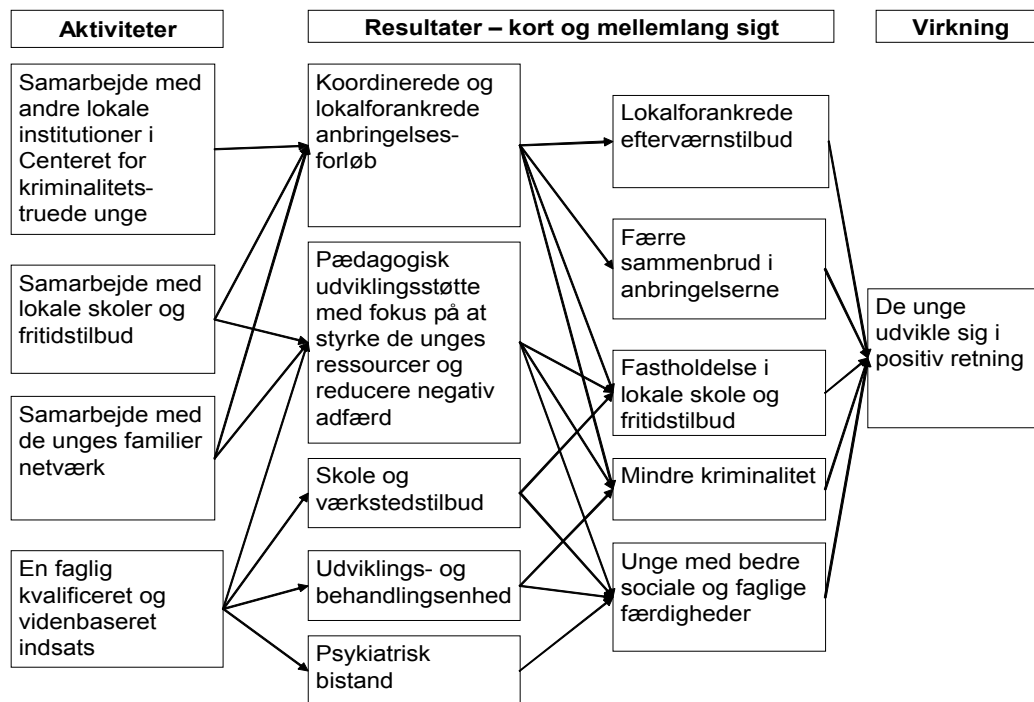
Aktiviteter

Resultater – kort og mellemlang sigt

Virkning

Samarbejde med andre lokale institutioner i Centeret for kriminalitetstruede unge

Samarbejde med lokale skoler og fritidstilbud

Samarbejde med de unges familier netværk

En faglig kvalificeret og vidensbaseret indsats

Koordinerede og lokalforankrede anbringelsesforløb

Pædagogisk udviklingsstøtte med fokus på at styrke de unges ressourcer og reducere negativ adfærd

Skole og værkstedstilbud

Udviklings- og behandlingsenhed

Psykiatrisk bistand

Lokalforankrede efterværnstilbud

Færre sammenbrud i anbringelserne

Fastholdelse i lokale skole og fritidstilbud

Mindre kriminalitet

Unge med bedre sociale og faglige færdigheder

De unge udvikle sig i positiv retning